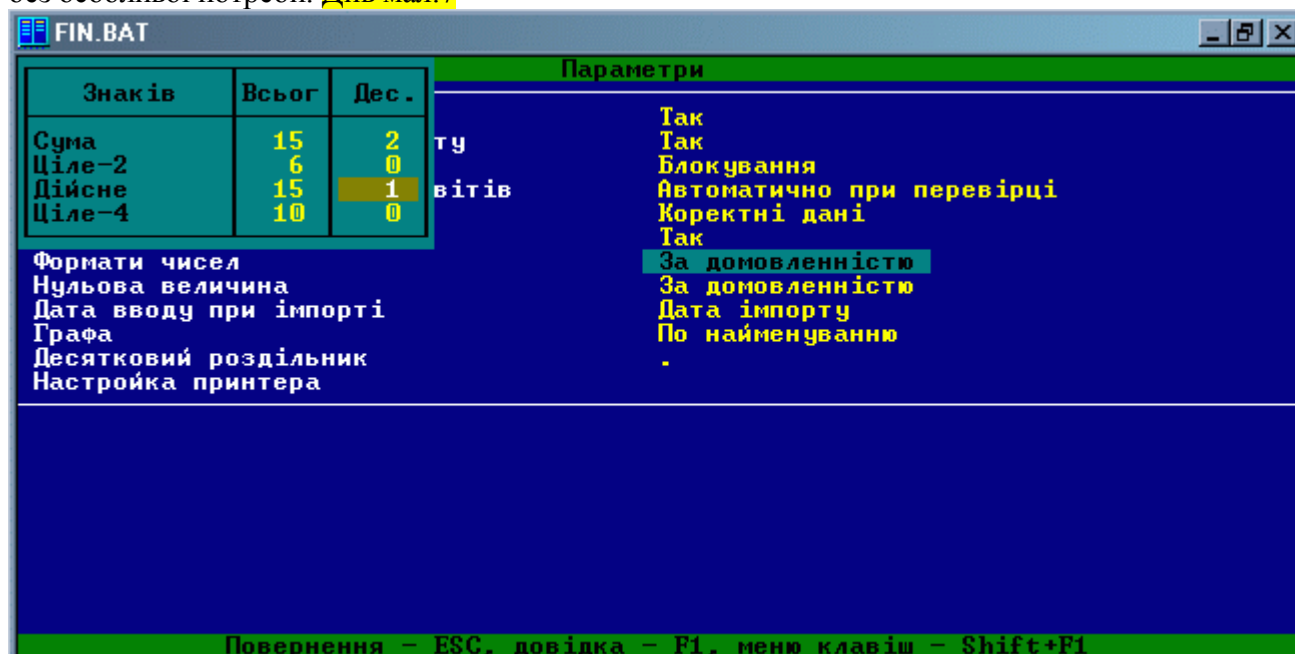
FIN.BAT

Параметри

| Знаків | Всьог | Дес. |
|---|---|---|
| Сума | 15 | 2 |
| Ціле-2 | 6 | 0 |
| Дійсне | 15 | 1 |
| Ціле-4 | 10 | 0 |

ту
вітів

Так
Так
Блокування
Автоматично при перевірці
Коректні дані
Так

Формати чисел — За домовленністю
Нульова величина — За домовленністю
Дата вводу при імпорті — Дата імпорту
Графа — По найменуванню
Десятковий роздільник — .
Настройка принтера

Повернення - ESC, довідка - F1, меню клавіш - Shift+F1